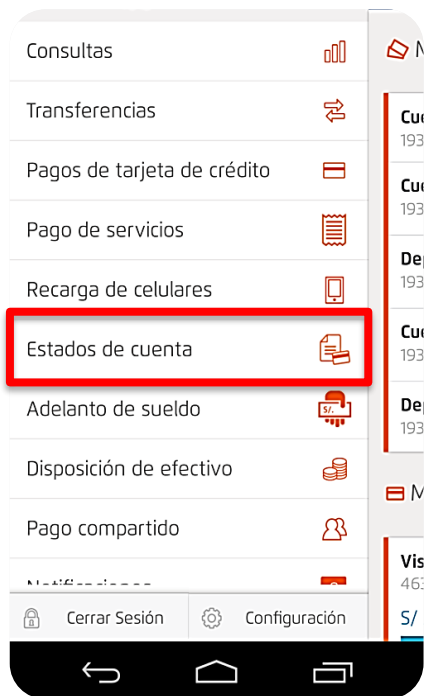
Consultas

Transferencias

Pagos de tarjeta de crédito

Pago de servicios

Recarga de celulares

Estados de cuenta

Adelanto de sueldo

S/.

Disposición de efectivo

Pago compartido

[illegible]

Cerrar Sesión

Configuración

M

Cue
193

Cue
193

Dep
193

Cue
193

Dep
193

M

Vis
463

S/